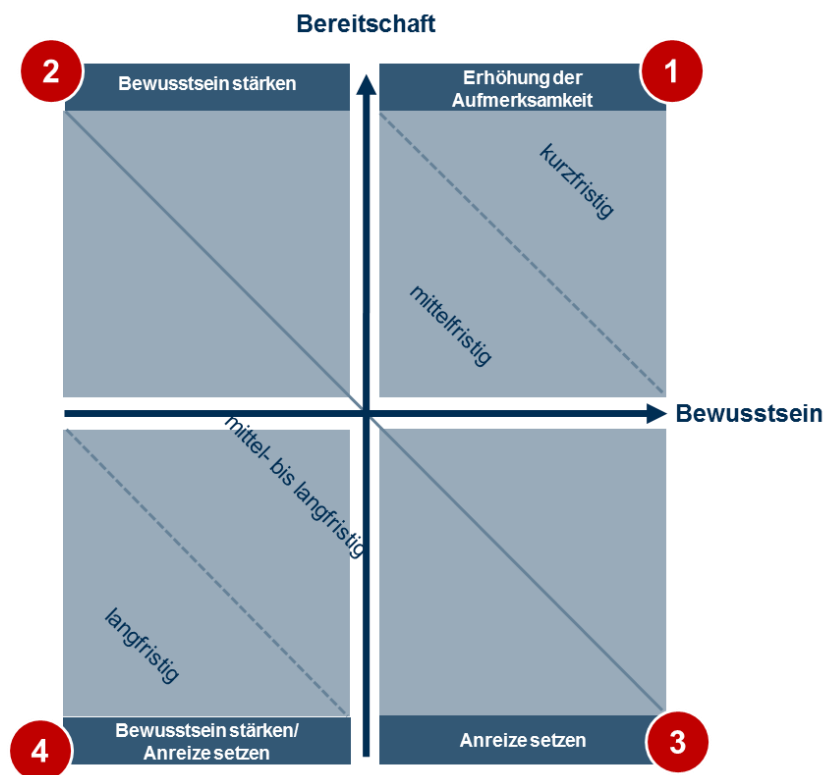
Bereitschaft

2
Bewusstsein stärken

Erhöhung der Aufmerksamkeit
1

kurzfristig

mittelfristig

Bewusstsein

mittel- bis langfristig

langfristig

4
Bewusstsein stärken/ Anreize setzen

Anreize setzen
3